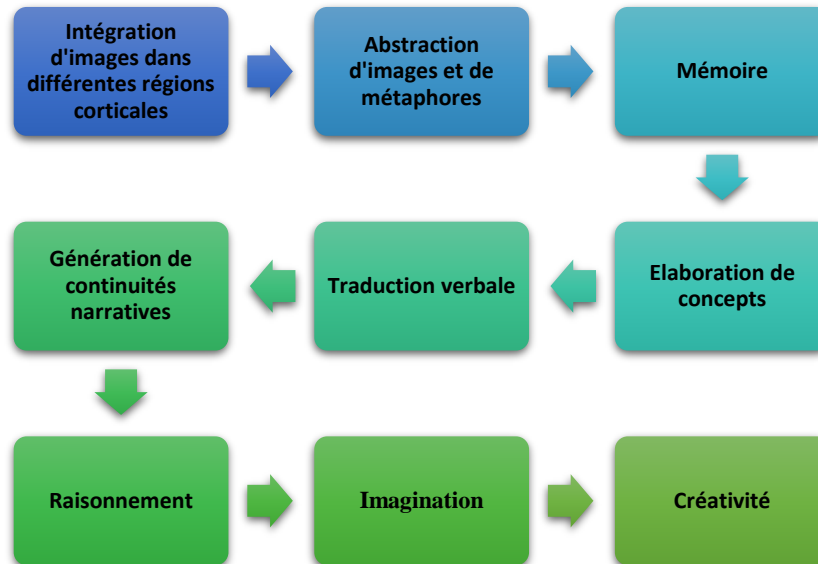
Intégration d'images dans différentes régions corticales

Abstraction d'images et de métaphores

Mémoire

Elaboration de concepts

Traduction verbale

Génération de continuités narratives

Raisonnement

Imagination

Créativité